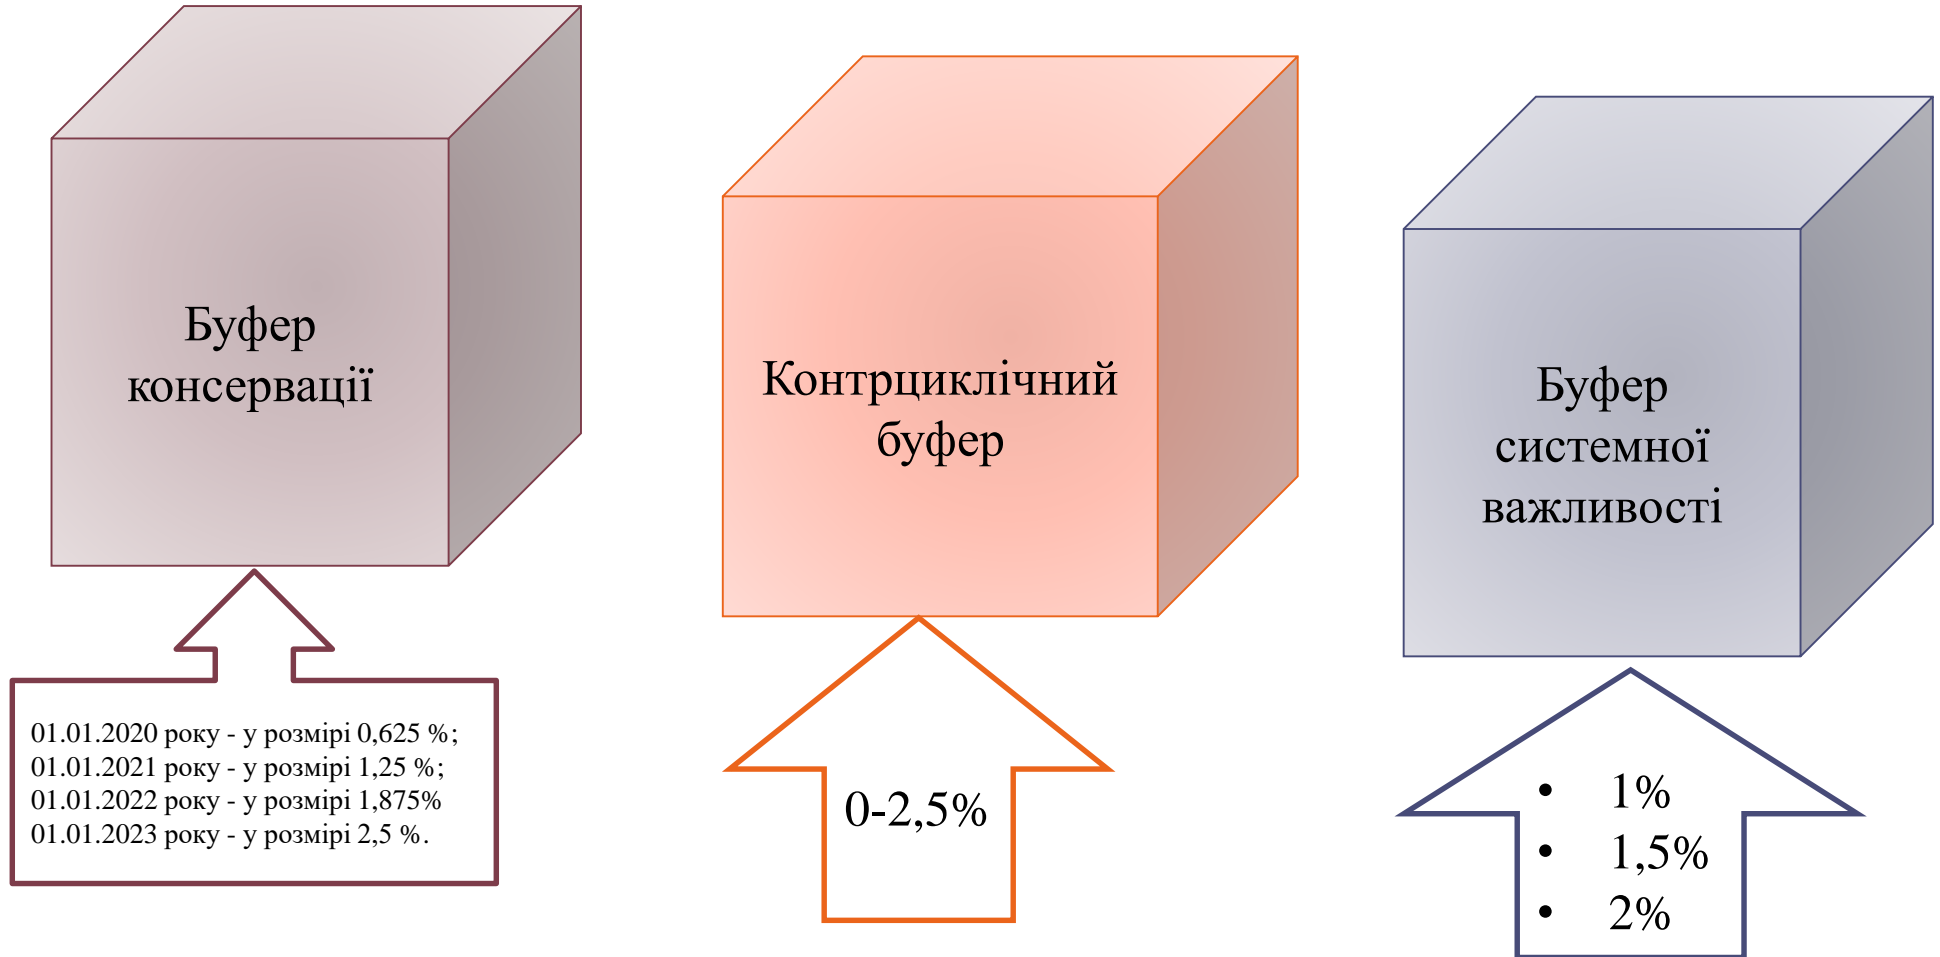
Буфер консервації

Контрциклічний буфер

Буфер системної важливості

01.01.2020 року - у розмірі 0,625 %;
01.01.2021 року - у розмірі 1,25 %;
01.01.2022 року - у розмірі 1,875%
01.01.2023 року - у розмірі 2,5 %.

0-2,5%

• 1%
• 1,5%
• 2%